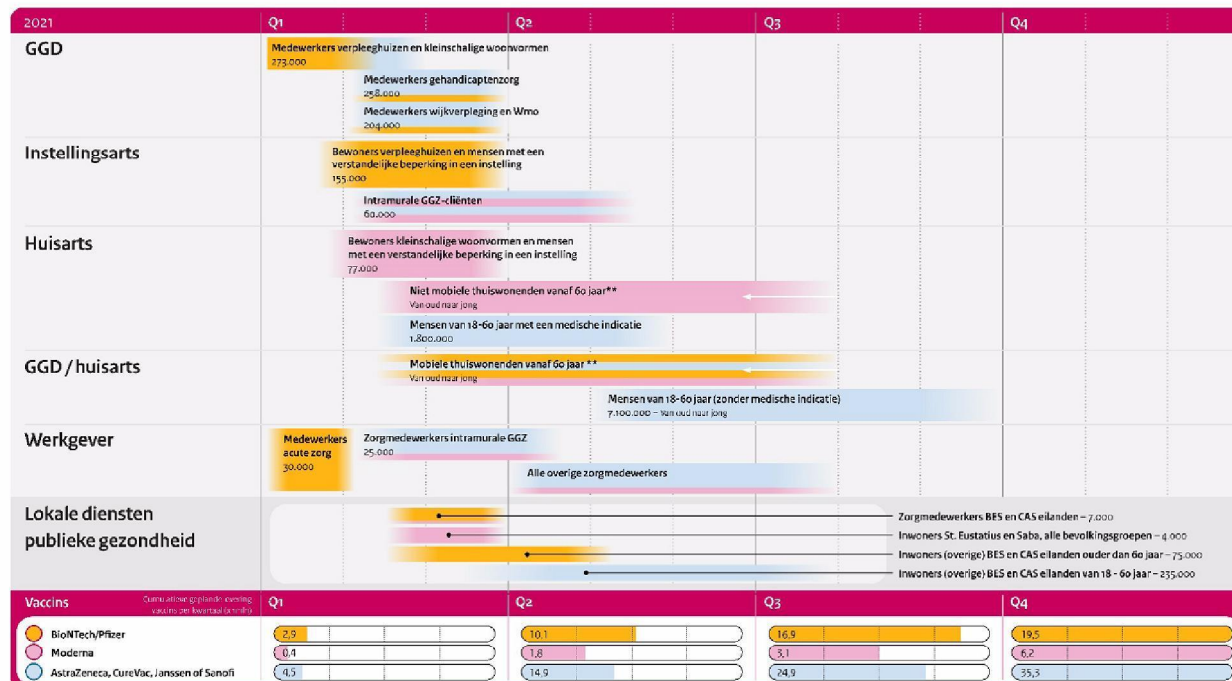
2021 Q1 Q2 Q3 Q4

GGD
Medewerkers verpleeghuizen en kleinschalige woonvormen
273.000
Medewerkers gehandicaptenzorg
258.000
Medewerkers wijkverpleging en Wmo
204.000

Instellingsarts
Bewoners verpleeghuizen en mensen met een verstandelijke beperking in een instelling
155.000
Intramurale GGZ-cliënten
60.000

Huisarts
Bewoners kleinschalige woonvormen en mensen met een verstandelijke beperking in een instelling
77.000
Niet mobiele thuiswonenden vanaf 60 jaar**
Van oud naar jong
Mensen van 18-60 jaar met een medische indicatie
1.800.000

GGD / huisarts
Mobiele thuiswonenden vanaf 60 jaar **
Van oud naar jong
Mensen van 18-60 jaar (zonder medische indicatie)
7.100.000 – van oud naar jong

Werkgever
Medewerkers acute zorg
30.000
Zorgmedewerkers intramurale GGZ
25.000
Alle overige zorgmedewerkers

Lokale diensten publieke gezondheid
Zorgmedewerkers BES en CAS eilanden – 7.000
Inwoners St. Eustatius en Saba, alle bevolkingsgroepen – 4.000
Inwoners (overige) BES en CAS eilanden ouder dan 60 jaar – 75.000
Inwoners (overige) BES en CAS eilanden van 18 - 60 jaar – 235.000

Vaccins
Cumulatieve geplande levering vaccins per kwartaal (x mln)
| | Q1 | Q2 | Q3 | Q4 |
|---|---|---|---|---|
| BioNTech/Pfizer | 2,9 | 10,1 | 16,9 | 19,5 |
| Moderna | 0,4 | 1,8 | 3,1 | 6,2 |
| AstraZeneca, CureVac, Janssen of Sanofi | 4,5 | 14,9 | 24,9 | 35,3 |